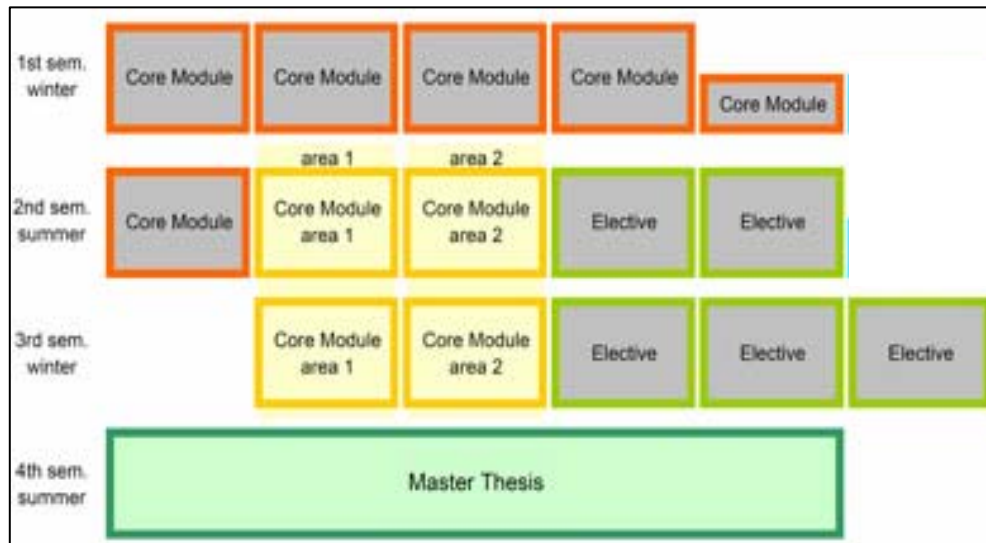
1st sem. winter

Core Module

Core Module

Core Module

Core Module

Core Module

area 1

area 2

2nd sem. summer

Core Module

Core Module area 1

Core Module area 2

Elective

Elective

3rd sem. winter

Core Module area 1

Core Module area 2

Elective

Elective

Elective

4th sem. summer

Master Thesis